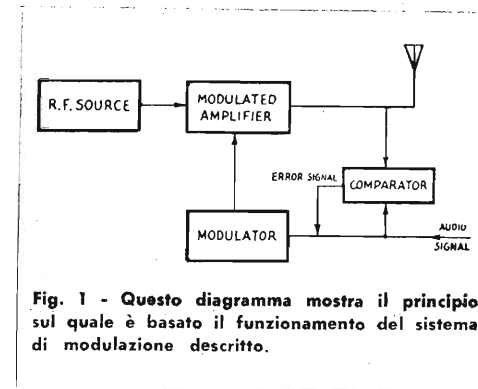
R.F. SOURCE

MODULATED AMPLIFIER

ERROR SIGNAL

COMPARATOR

MODULATOR

AUDIO SIGNAL

Fig. 1 - Questo diagramma mostra il principio sul quale è basato il funzionamento del sistema di modulazione descritto.